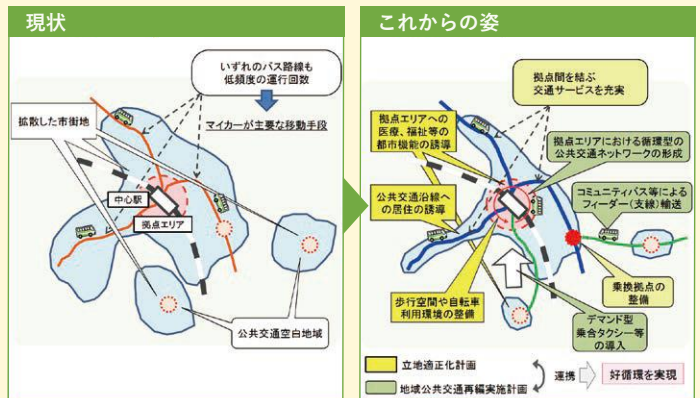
現状

いずれのバス路線も低頻度の運行回数

マイカーが主要な移動手段

拡散した市街地

中心駅

拠点エリア

公共交通空白地域

これからの姿

拠点間を結ぶ交通サービスを充実

拠点エリアへの医療、福祉等の都市機能の誘導

拠点エリアにおける循環型の公共交通ネットワークの形成

公共交通沿線への居住の誘導

コミュニティバス等によるフィーダー（支線）輸送

乗換拠点の整備

歩行空間や自転車利用環境の整備

デマンド型乗合タクシー等の導入

立地適正化計画

地域公共交通再編実施計画

連携

好循環を実現